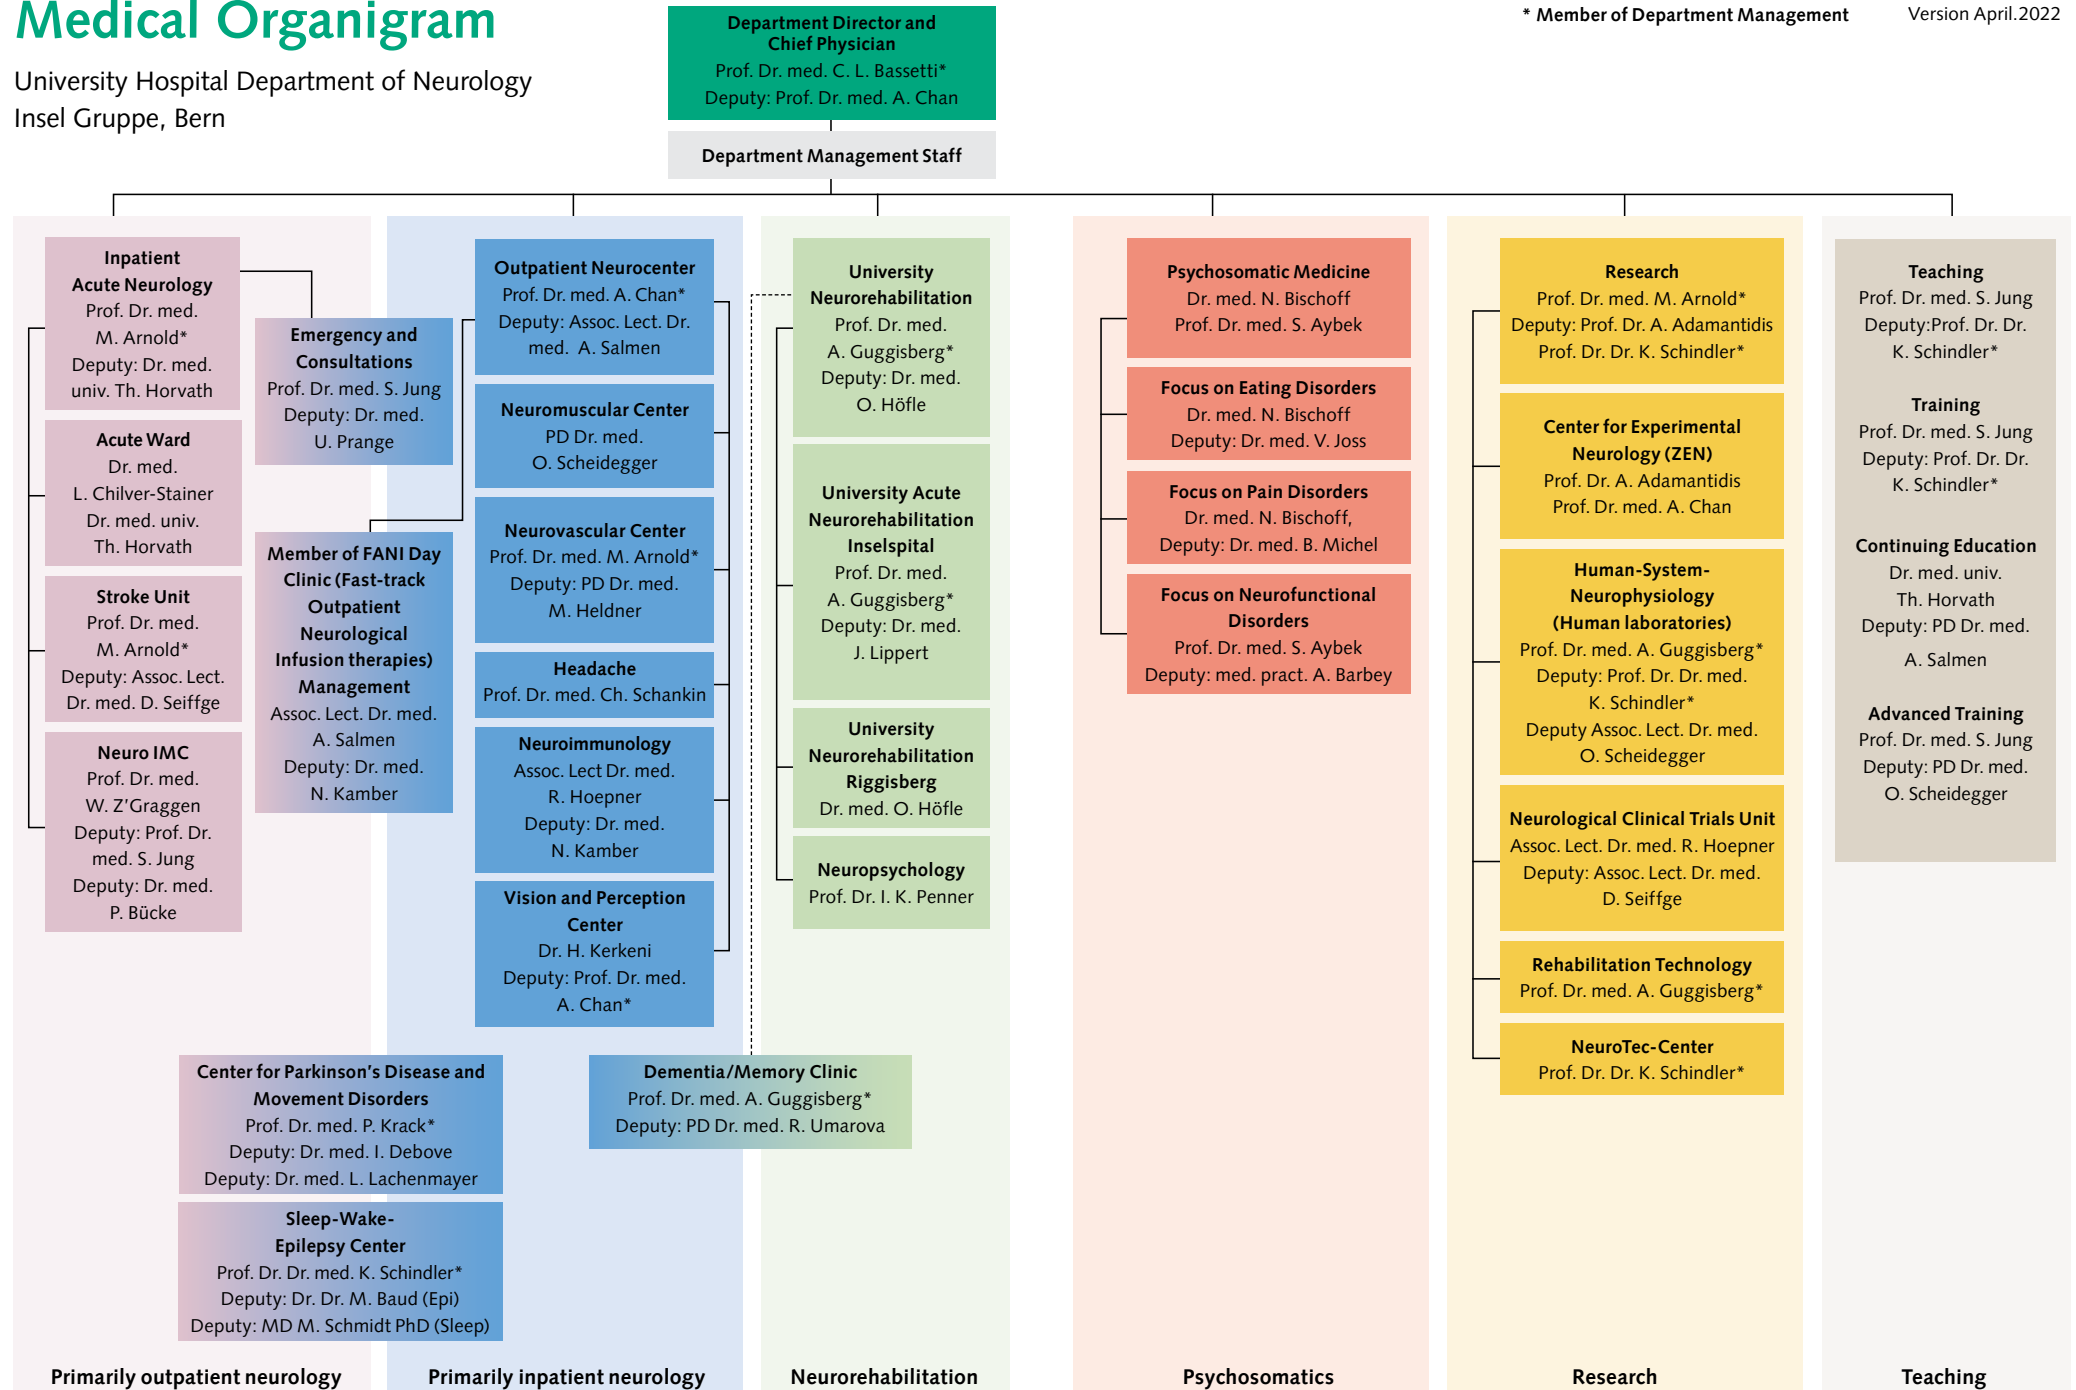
Medical Organigram

University Hospital Department of Neurology
Insel Gruppe, Bern

Department Director and Chief Physician
Prof. Dr. med. C. L. Bassetti*
Deputy: Prof. Dr. med. A. Chan

Department Management Staff

* Member of Department Management

Version April.2022

Inpatient Acute Neurology
Prof. Dr. med. M. Arnold*
Deputy: Dr. med. univ. Th. Horvath

Acute Ward
Dr. med. L. Chilver-Stainer
Dr. med. univ. Th. Horvath

Stroke Unit
Prof. Dr. med. M. Arnold*
Deputy: Assoc. Lect. Dr. med. D. Seiffge

Neuro IMC
Prof. Dr. med. W. Z'Graggen
Deputy: Prof. Dr. med. S. Jung
Deputy: Dr. med. P. Bücke

Emergency and Consultations
Prof. Dr. med. S. Jung
Deputy: Dr. med. U. Prange

Member of FANI Day Clinic (Fast-track Outpatient Neurological Infusion therapies) Management
Assoc. Lect. Dr. med. A. Salmen
Deputy: Dr. med. N. Kamber

Outpatient Neurocenter
Prof. Dr. med. A. Chan*
Deputy: Assoc. Lect. Dr. med. A. Salmen

Neuromuscular Center
PD Dr. med. O. Scheidegger

Neurovascular Center
Prof. Dr. med. M. Arnold*
Deputy: PD Dr. med. M. Heldner

Headache
Prof. Dr. med. Ch. Schankin

Neuroimmunology
Assoc. Lect Dr. med. R. Hoepner
Deputy: Dr. med. N. Kamber

Vision and Perception Center
Dr. H. Kerkeni
Deputy: Prof. Dr. med. A. Chan*

University Neurorehabilitation
Prof. Dr. med. A. Guggisberg*
Deputy: Dr. med. O. Höfle

University Acute Neurorehabilitation Inselspital
Prof. Dr. med. A. Guggisberg*
Deputy: Dr. med. J. Lippert

University Neurorehabilitation Riggisberg
Dr. med. O. Höfle

Neuropsychology
Prof. Dr. I. K. Penner

Psychosomatic Medicine
Dr. med. N. Bischoff
Prof. Dr. med. S. Aybek

Focus on Eating Disorders
Dr. med. N. Bischoff
Deputy: Dr. med. V. Joss

Focus on Pain Disorders
Dr. med. N. Bischoff,
Deputy: Dr. med. B. Michel

Focus on Neurofunctional Disorders
Prof. Dr. med. S. Aybek
Deputy: med. pract. A. Barbey

Research
Prof. Dr. med. M. Arnold*
Deputy: Prof. Dr. A. Adamantidis
Prof. Dr. Dr. K. Schindler*

Center for Experimental Neurology (ZEN)
Prof. Dr. A. Adamantidis
Prof. Dr. med. A. Chan

Human-System-Neurophysiology (Human laboratories)
Prof. Dr. med. A. Guggisberg*
Deputy: Prof. Dr. Dr. med. K. Schindler*
Deputy Assoc. Lect. Dr. med. O. Scheidegger

Neurological Clinical Trials Unit
Assoc. Lect. Dr. med. R. Hoepner
Deputy: Assoc. Lect. Dr. med. D. Seiffge

Rehabilitation Technology
Prof. Dr. med. A. Guggisberg*

NeuroTec-Center
Prof. Dr. Dr. K. Schindler*

Teaching
Prof. Dr. med. S. Jung
Deputy:Prof. Dr. Dr. K. Schindler*

Training
Prof. Dr. med. S. Jung
Deputy: Prof. Dr. Dr. K. Schindler*

Continuing Education
Dr. med. univ. Th. Horvath
Deputy: PD Dr. med. A. Salmen

Advanced Training
Prof. Dr. med. S. Jung
Deputy: PD Dr. med. O. Scheidegger

Center for Parkinson's Disease and Movement Disorders
Prof. Dr. med. P. Krack*
Deputy: Dr. med. I. Debove
Deputy: Dr. med. L. Lachenmayer

Dementia/Memory Clinic
Prof. Dr. med. A. Guggisberg*
Deputy: PD Dr. med. R. Umarova

Sleep-Wake-Epilepsy Center
Prof. Dr. Dr. med. K. Schindler*
Deputy: Dr. Dr. M. Baud (Epi)
Deputy: MD M. Schmidt PhD (Sleep)

Primarily outpatient neurology
Primarily inpatient neurology
Neurorehabilitation
Psychosomatics
Research
Teaching